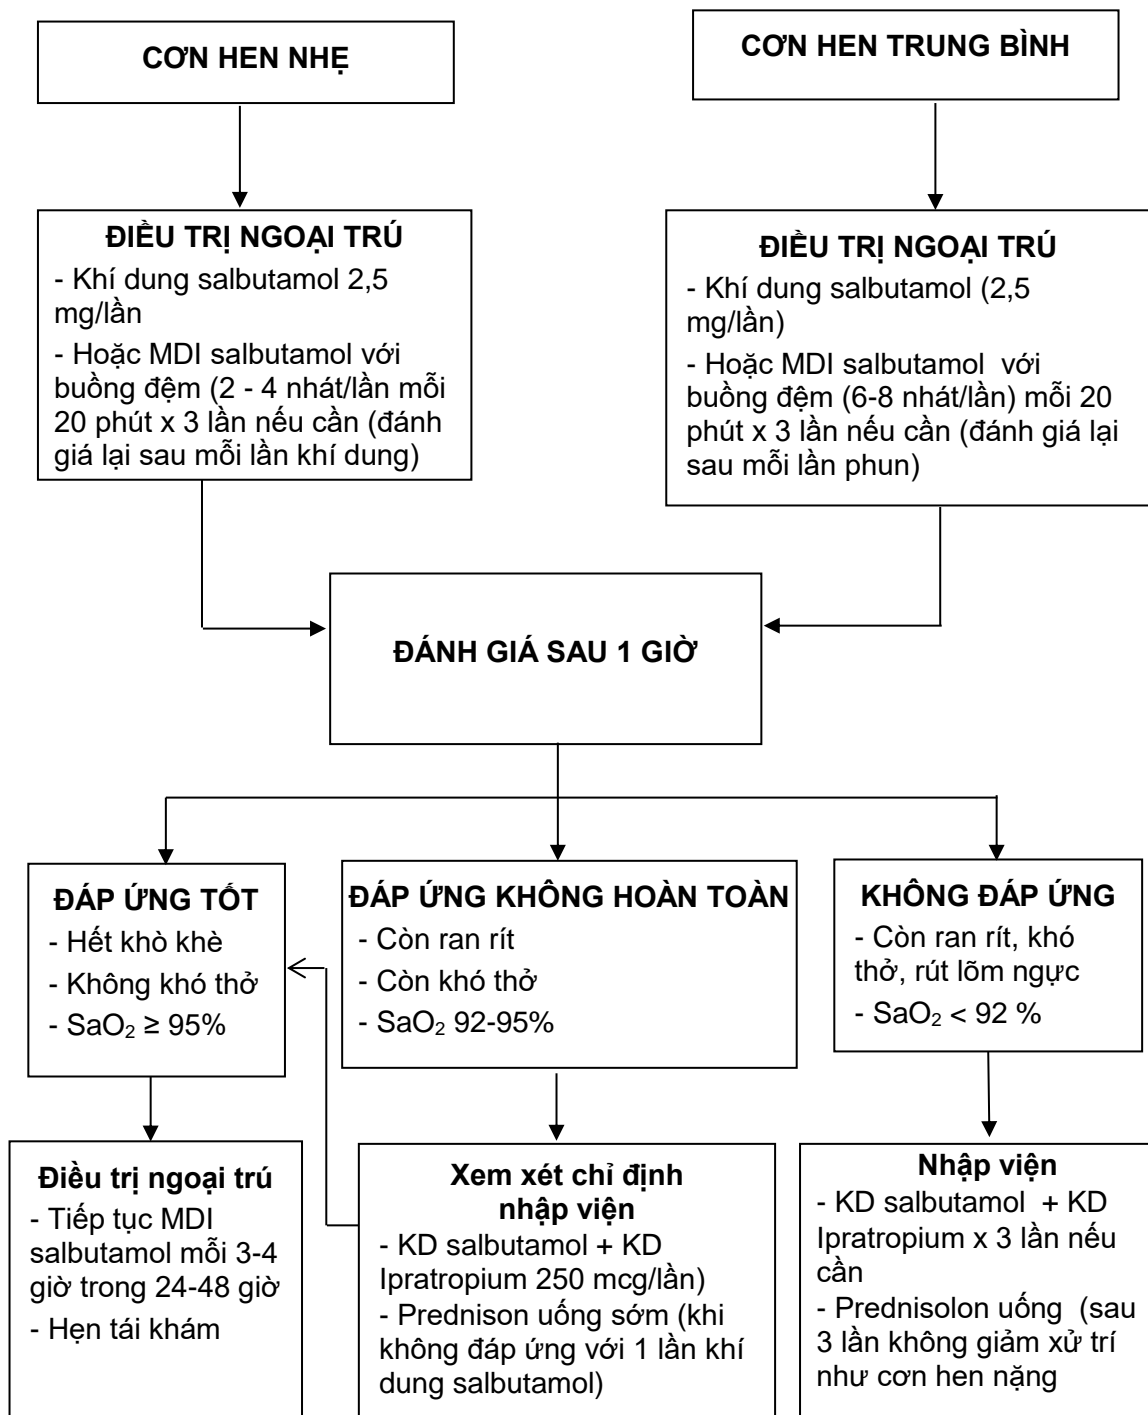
CƠN HEN NHẸ

CƠN HEN TRUNG BÌNH

ĐIỀU TRỊ NGOẠI TRÚ
- Khí dung salbutamol 2,5 mg/lần
- Hoặc MDI salbutamol với buồng đệm (2 - 4 nhát/lần mỗi 20 phút x 3 lần nếu cần (đánh giá lại sau mỗi lần khí dung)

ĐIỀU TRỊ NGOẠI TRÚ
- Khí dung salbutamol (2,5 mg/lần)
- Hoặc MDI salbutamol với buồng đệm (6-8 nhát/lần) mỗi 20 phút x 3 lần nếu cần (đánh giá lại sau mỗi lần phun)

ĐÁNH GIÁ SAU 1 GIỜ

ĐÁP ỨNG TỐT
- Hết khò khè
- Không khó thở
- $SaO_2 \geq 95\%$

ĐÁP ỨNG KHÔNG HOÀN TOÀN
- Còn ran rít
- Còn khó thở
- $SaO_2$ 92-95%

KHÔNG ĐÁP ỨNG
- Còn ran rít, khó thở, rút lõm ngực
- $SaO_2 < 92$ %

Điều trị ngoại trú
- Tiếp tục MDI salbutamol mỗi 3-4 giờ trong 24-48 giờ
- Hẹn tái khám

Xem xét chỉ định nhập viện
- KD salbutamol + KD Ipratropium 250 mcg/lần)
- Prednison uống sớm (khi không đáp ứng với 1 lần khí dung salbutamol)

Nhập viện
- KD salbutamol + KD Ipratropium x 3 lần nếu cần
- Prednisolon uống (sau 3 lần không giảm xử trí như cơn hen nặng